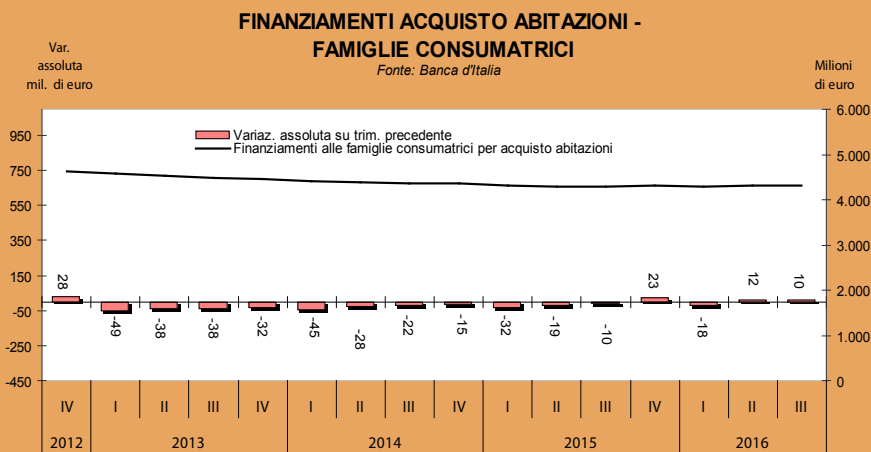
FINANZIAMENTI ACQUISTO ABITAZIONI - FAMIGLIE CONSUMATRICI

Fonte: Banca d'Italia

Var. assoluta mil. di euro

Milioni di euro

Variaz. assoluta su trim. precedente

Finanziamenti alle famiglie consumatrici per acquisto abitazioni

950
750
550
350
150
-50
-250
-450

6.000
5.000
4.000
3.000
2.000
1.000
0

28 -49 -38 -38 -32 -45 -28 -22 -15 -32 -19 -10 23 -18 12 10

| IV | I | II | III | IV | I | II | III | IV | I | II | III | IV | I | II | III |
|---|---|---|---|---|---|---|---|---|---|---|---|---|---|---|---|
| 2012 | 2013 | | | | 2014 | | | | 2015 | | | | 2016 | | |